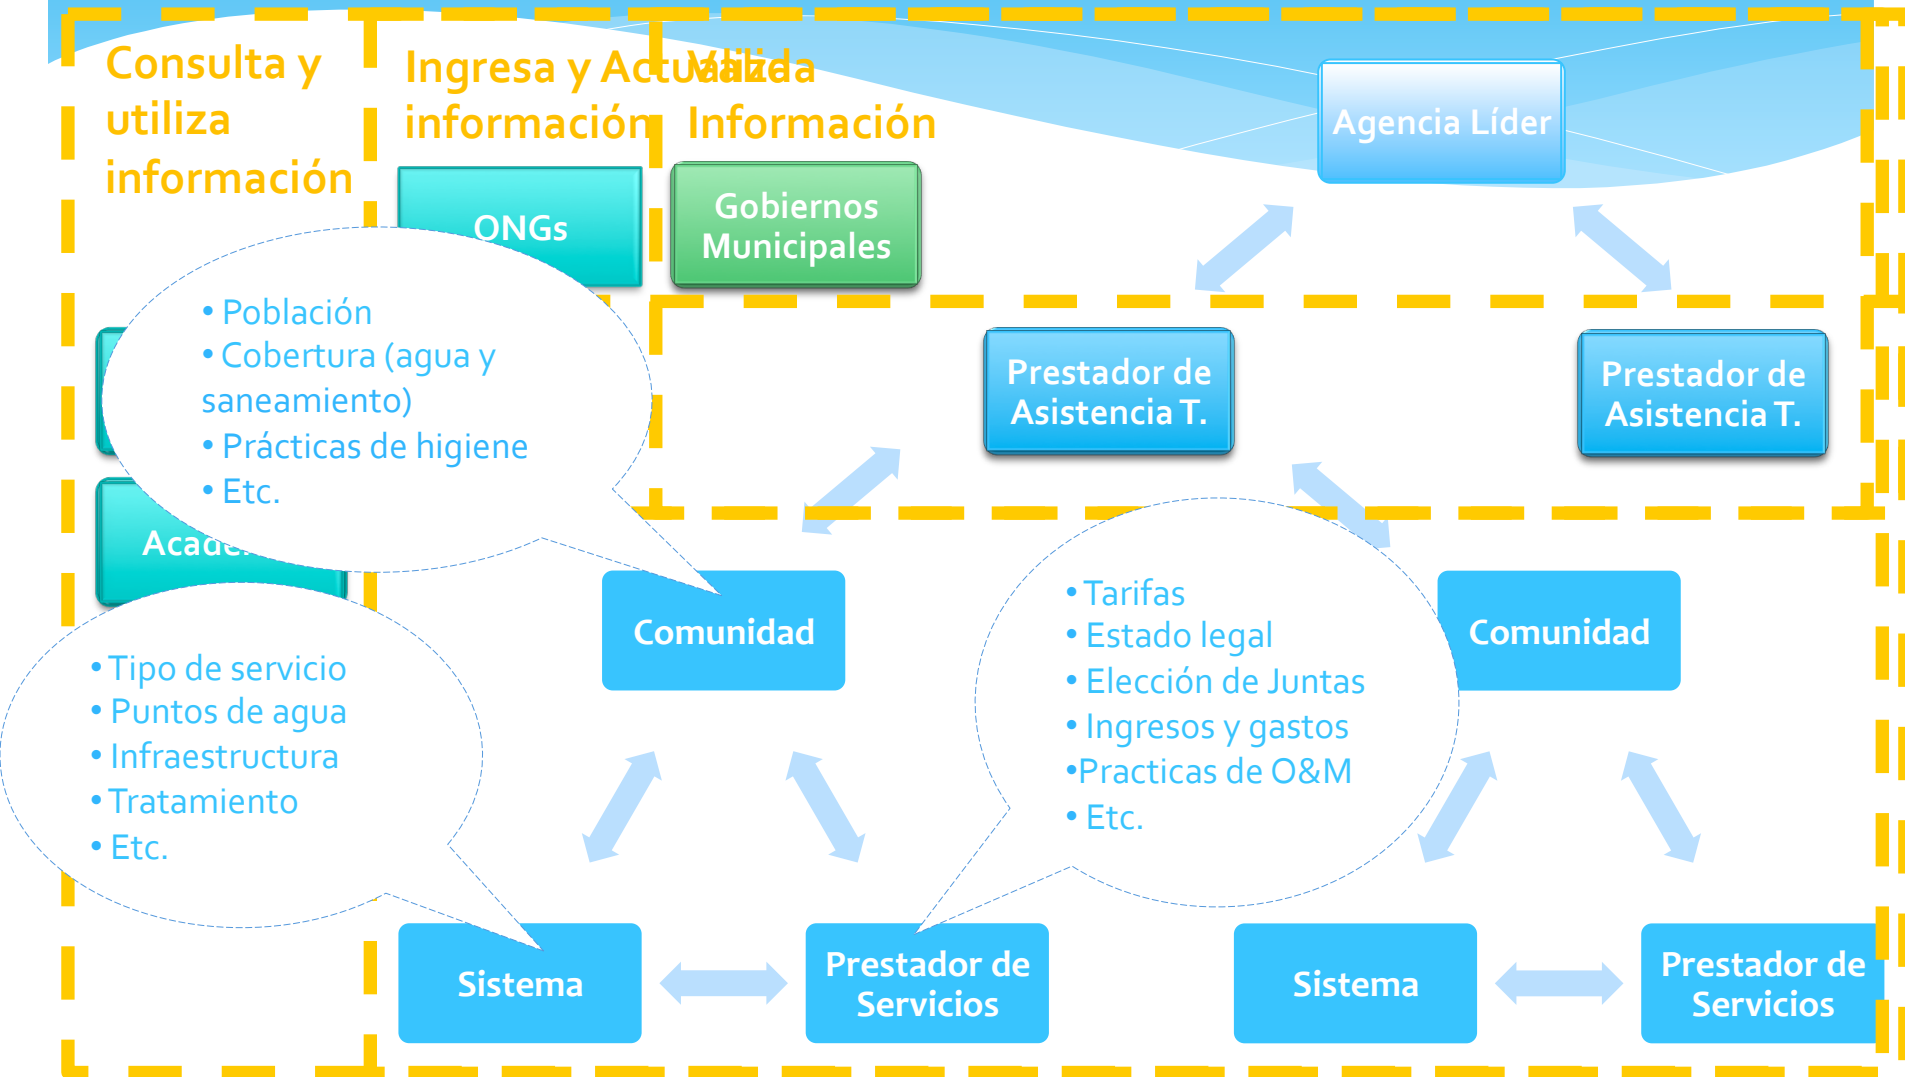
Consulta y utiliza información

Ingresa y Actualiza información

Valida Información

Agencia Líder

ONGs

Gobiernos Municipales

• Población
• Cobertura (agua y saneamiento)
• Prácticas de higiene
• Etc.

Prestador de Asistencia T.

Prestador de Asistencia T.

Acade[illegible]

Comunidad

• Tarifas
• Estado legal
• Elección de Juntas
• Ingresos y gastos
•Practicas de O&M
• Etc.

Comunidad

• Tipo de servicio
• Puntos de agua
• Infraestructura
• Tratamiento
• Etc.

Sistema

Prestador de Servicios

Sistema

Prestador de Servicios